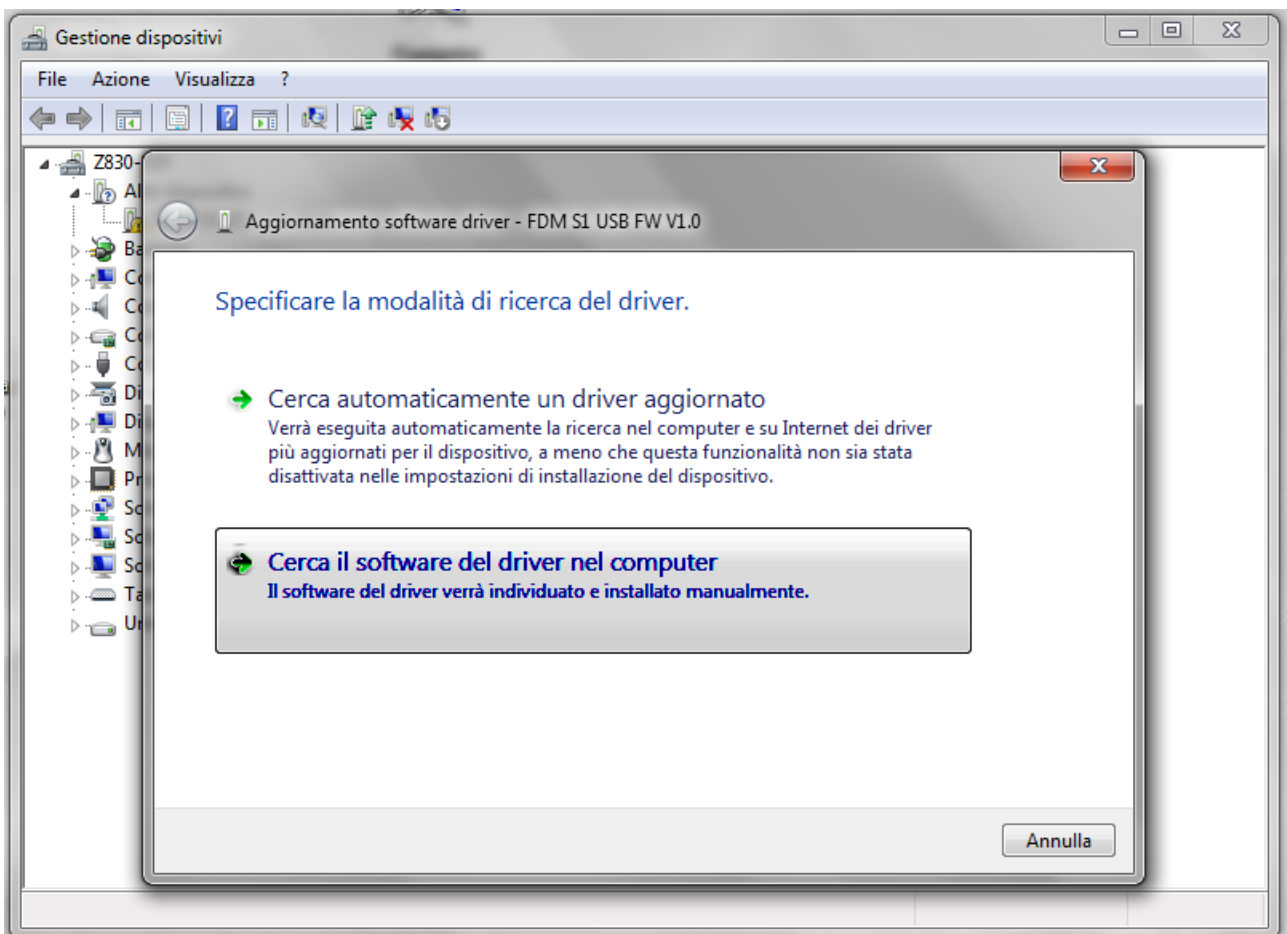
Gestione dispositivi

File Azione Visualizza ?

Z830-
Al
Ba
Co
Co
Co
Co
Di
Di
M
Pr
So
So
So
Ta
Ur

Aggiornamento software driver - FDM S1 USB FW V1.0

Specificare la modalità di ricerca del driver.

Cerca automaticamente un driver aggiornato
Verrà eseguita automaticamente la ricerca nel computer e su Internet dei driver più aggiornati per il dispositivo, a meno che questa funzionalità non sia stata disattivata nelle impostazioni di installazione del dispositivo.

Cerca il software del driver nel computer
Il software del driver verrà individuato e installato manualmente.

Annulla